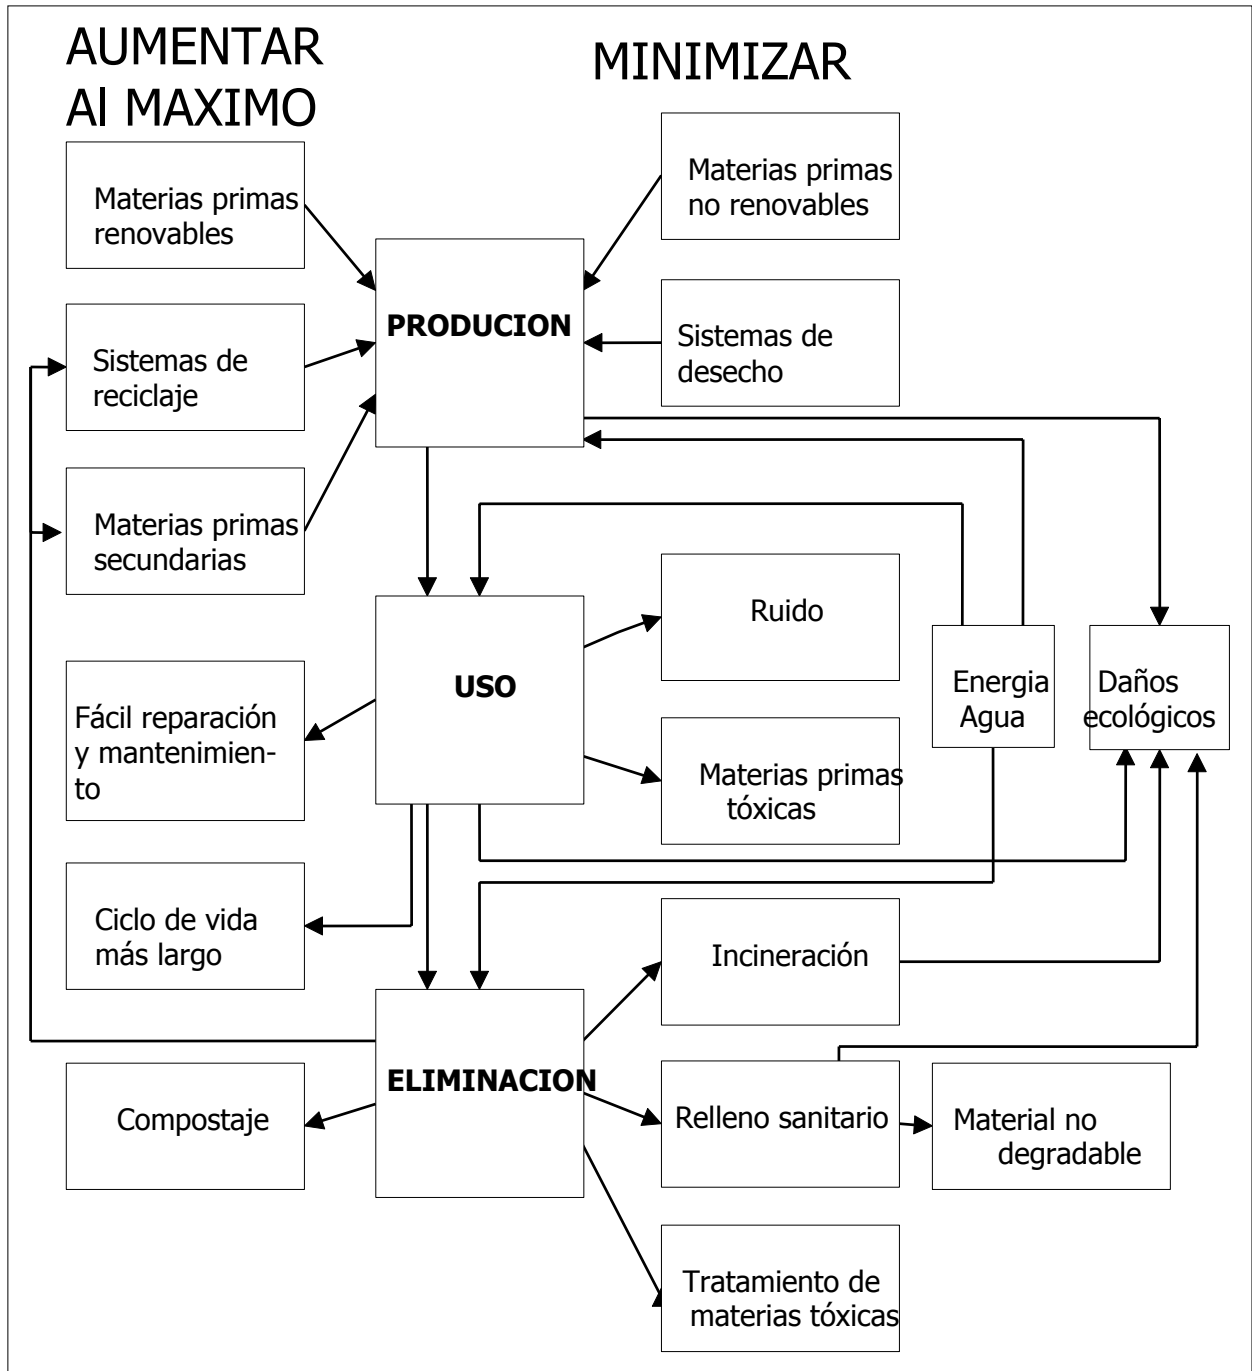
AUMENTAR Al MAXIMO

MINIMIZAR

Materias primas renovables

Materias primas no renovables

PRODUCION

Sistemas de reciclaje

Sistemas de desecho

Materias primas secundarias

USO

Ruido

Energia Agua

Daños ecológicos

Fácil reparación y mantenimiento

Materias primas tóxicas

Ciclo de vida más largo

Incineración

ELIMINACION

Compostaje

Relleno sanitario

Material no degradable

Tratamiento de materias tóxicas